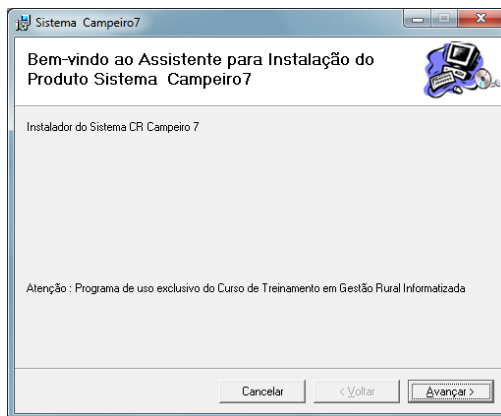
Sistema Campeiro7

Bem-vindo ao Assistente para Instalação do Produto Sistema Campeiro7

Instalador do Sistema CR Campeiro 7

Atenção : Programa de uso exclusivo do Curso de Treinamento em Gestão Rural Informatizada

Cancelar
< Voltar
Avançar >